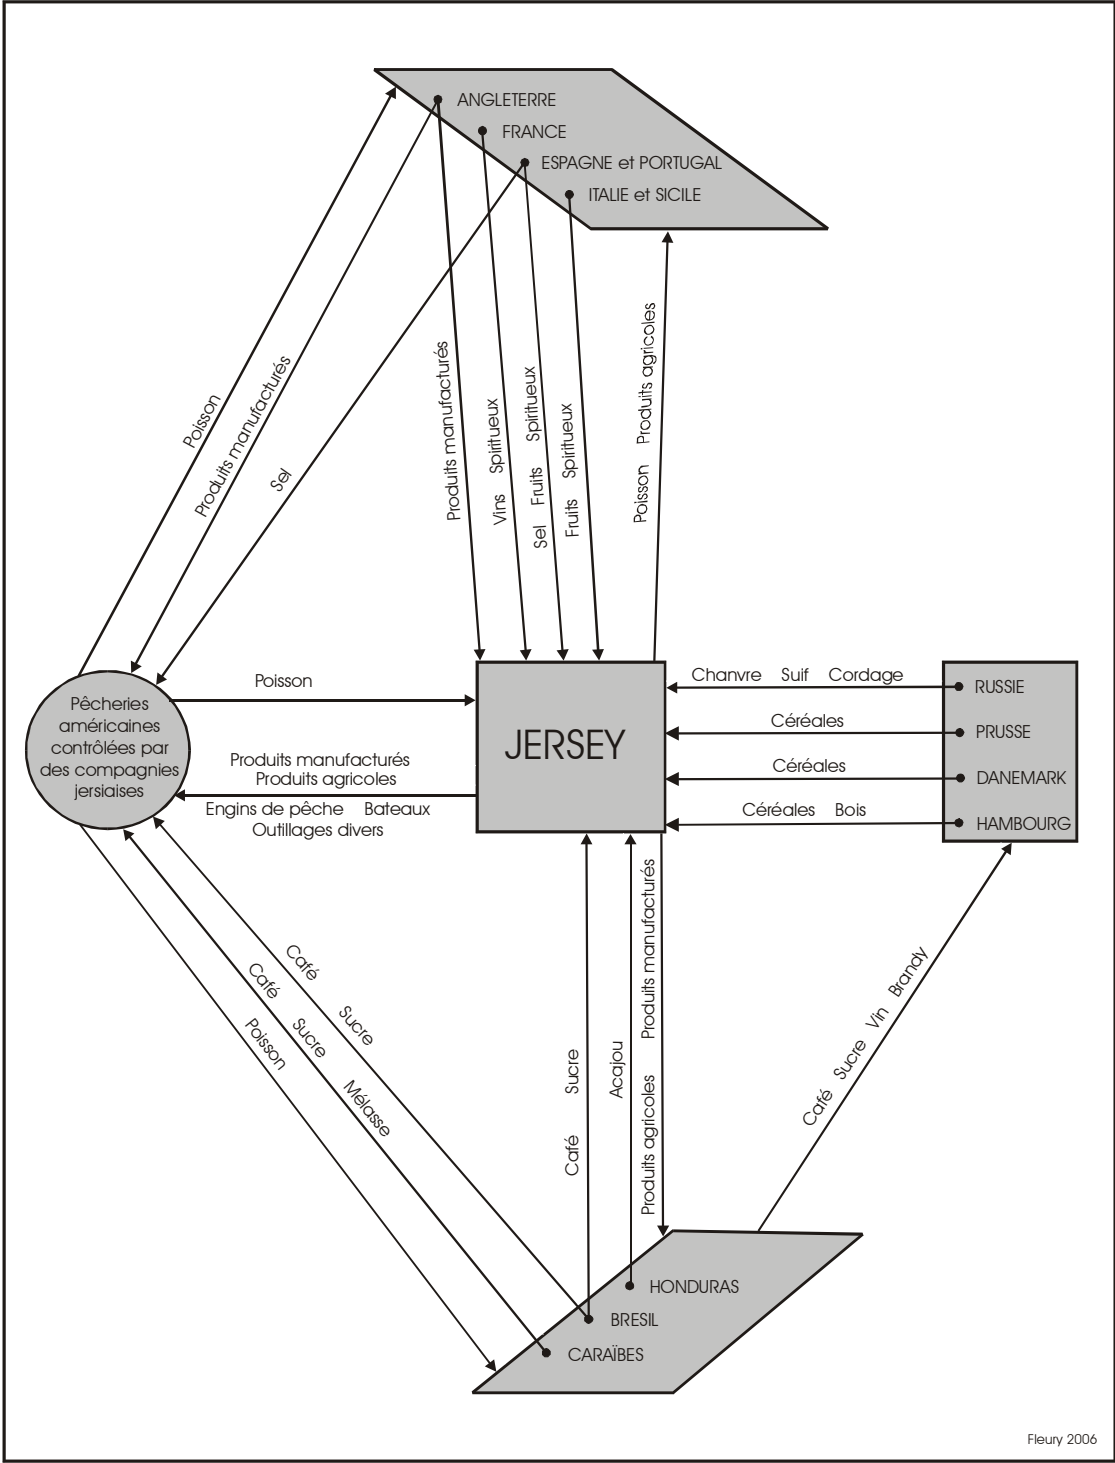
ANGLETERRE
FRANCE
ESPAGNE et PORTUGAL
ITALIE et SICILE

Poisson
Produits manufacturés
Sel

Produits manufacturés
Vins Spiritueux
Sel Fruits Spiritueux
Fruits Spiritueux
Poisson Produits agricoles

Pêcheries américaines contrôlées par des compagnies jersiaises

Poisson

JERSEY

Produits manufacturés
Produits agricoles
Engins de pêche Bateaux
Outillages divers

Chanvre Suif Cordage
RUSSIE
Céréales
PRUSSE
Céréales
DANEMARK
Céréales Bois
HAMBOURG

Café Sucre
Café Sucre Mélasse
Poisson

Café Sucre
Acajou
Produits agricoles
Produits manufacturés

Café Sucre Vin Brandy

HONDURAS
BRESIL
CARAÏBES

Fleury 2006